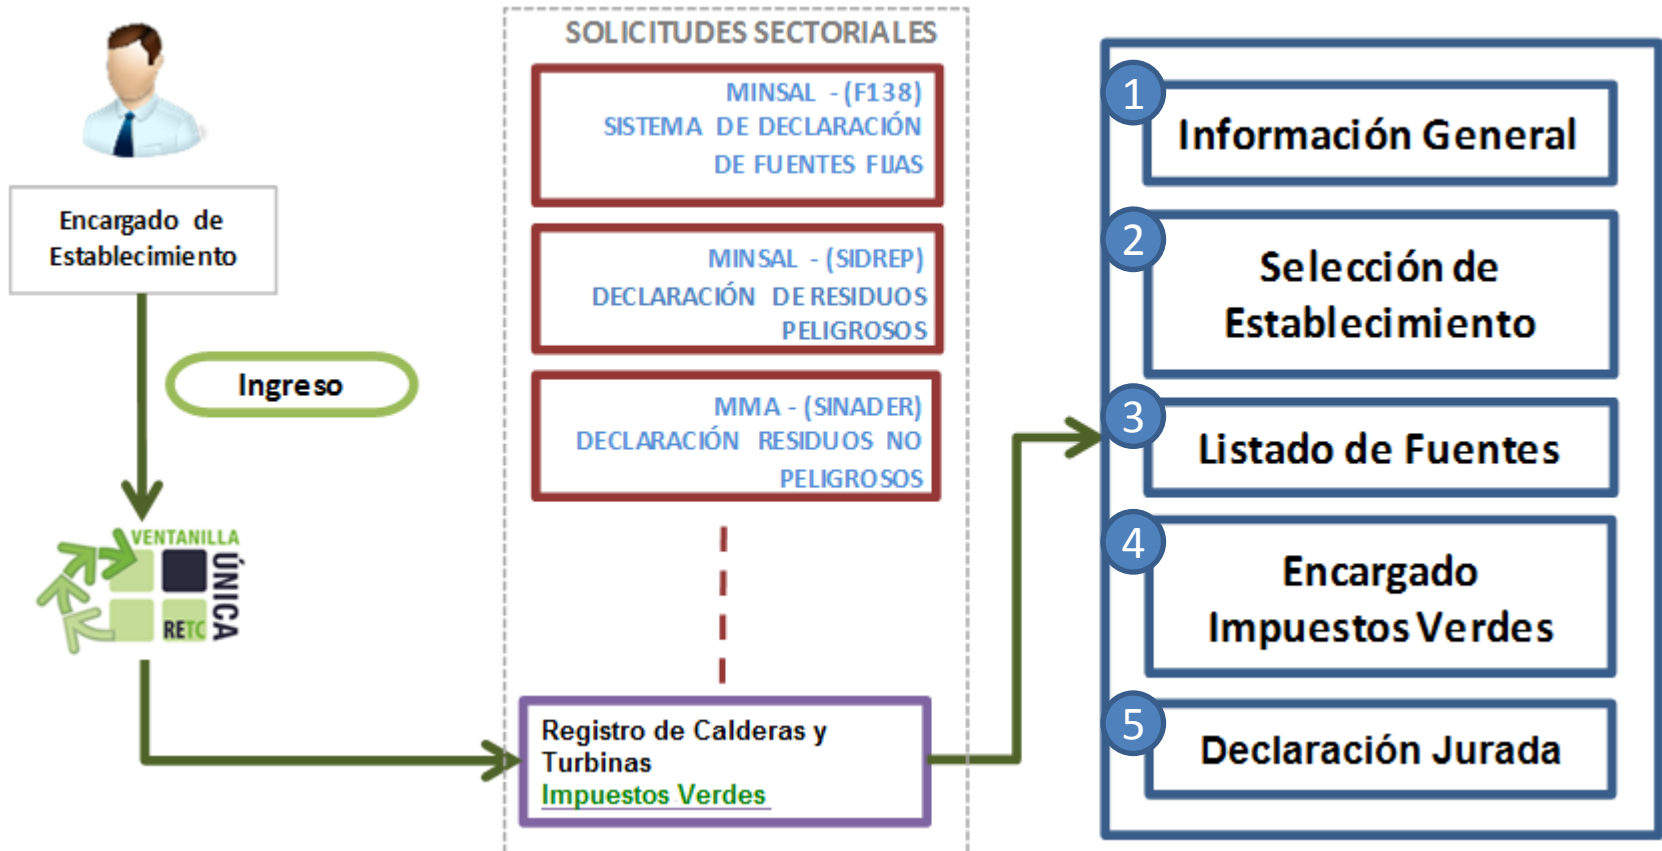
Encargado de Establecimiento

Ingreso

VENTANILLA ÚNICA RETC

SOLICITUDES SECTORIALES

MINSAL - (F138) SISTEMA DE DECLARACIÓN DE FUENTES FIJAS

MINSAL - (SIDREP) DECLARACIÓN DE RESIDUOS PELIGROSOS

MMA - (SINADER) DECLARACIÓN RESIDUOS NO PELIGROSOS

Registro de Calderas y Turbinas
Impuestos Verdes

1 Información General

2 Selección de Establecimiento

3 Listado de Fuentes

4 Encargado Impuestos Verdes

5 Declaración Jurada